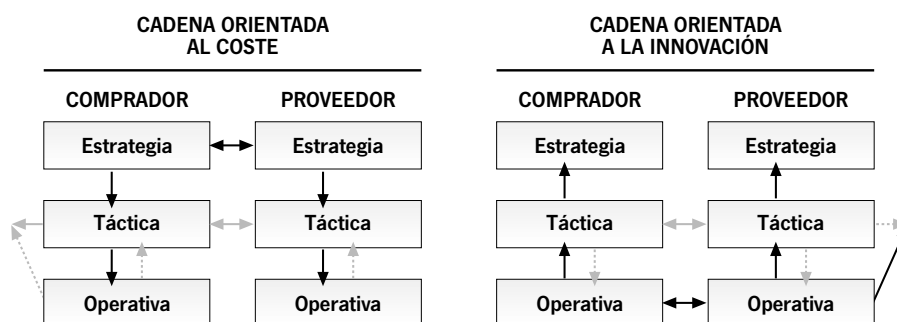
CADENA ORIENTADA AL COSTE

COMPRADOR

Estrategia

Táctica

Operativa

PROVEEDOR

Estrategia

Táctica

Operativa

CADENA ORIENTADA A LA INNOVACIÓN

COMPRADOR

Estrategia

Táctica

Operativa

PROVEEDOR

Estrategia

Táctica

Operativa